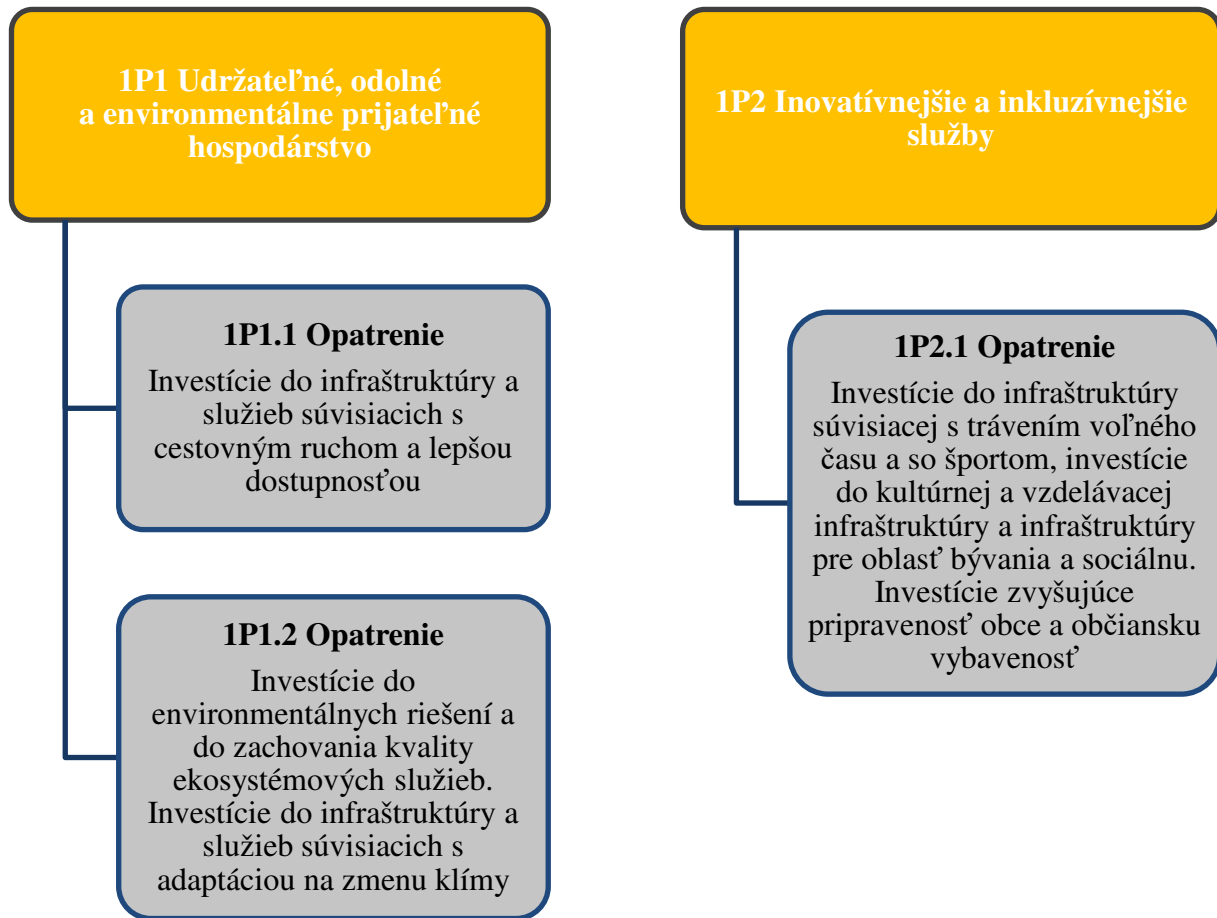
1P1 Udržateľné, odolné a environmentálne prijateľné hospodárstvo

1P1.1 Opatrenie

Investície do infraštruktúry a služieb súvisiacich s cestovným ruchom a lepšou dostupnosťou

1P1.2 Opatrenie

Investície do environmentálnych riešení a do zachovania kvality ekosystémových služieb. Investície do infraštruktúry a služieb súvisiacich s adaptáciou na zmenu klímy

1P2 Inovatívnejšie a inkluzívnejšie služby

1P2.1 Opatrenie

Investície do infraštruktúry súvisiacej s trávením voľného času a so športom, investície do kultúrnej a vzdelávacej infraštruktúry a infraštruktúry pre oblasť bývania a sociálnu. Investície zvyšujúce pripravenosť obce a občiansku vybavenosť